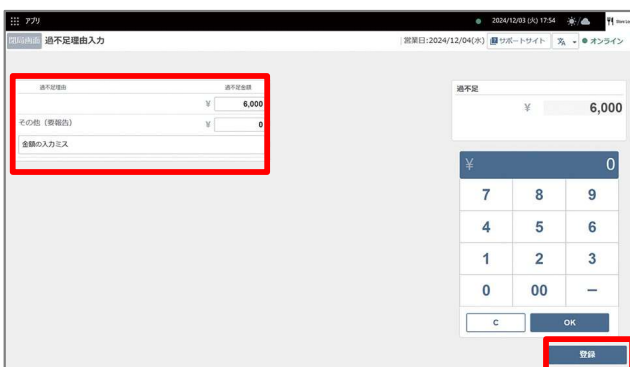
アプリ
2024/12/03 (火) 17:54
閉じる画面 過不足理由入力
営業日:2024/12/04(水) サポートサイト ● オンライン

| 過不足理由 | 過不足金額 |
|---|---|
| | ¥ 6,000 |
| その他（要報告） | ¥ 0 |

金額の入力ミス

過不足
¥ 6,000

¥ 0
7 8 9
4 5 6
1 2 3
0 00 −
C OK

登録